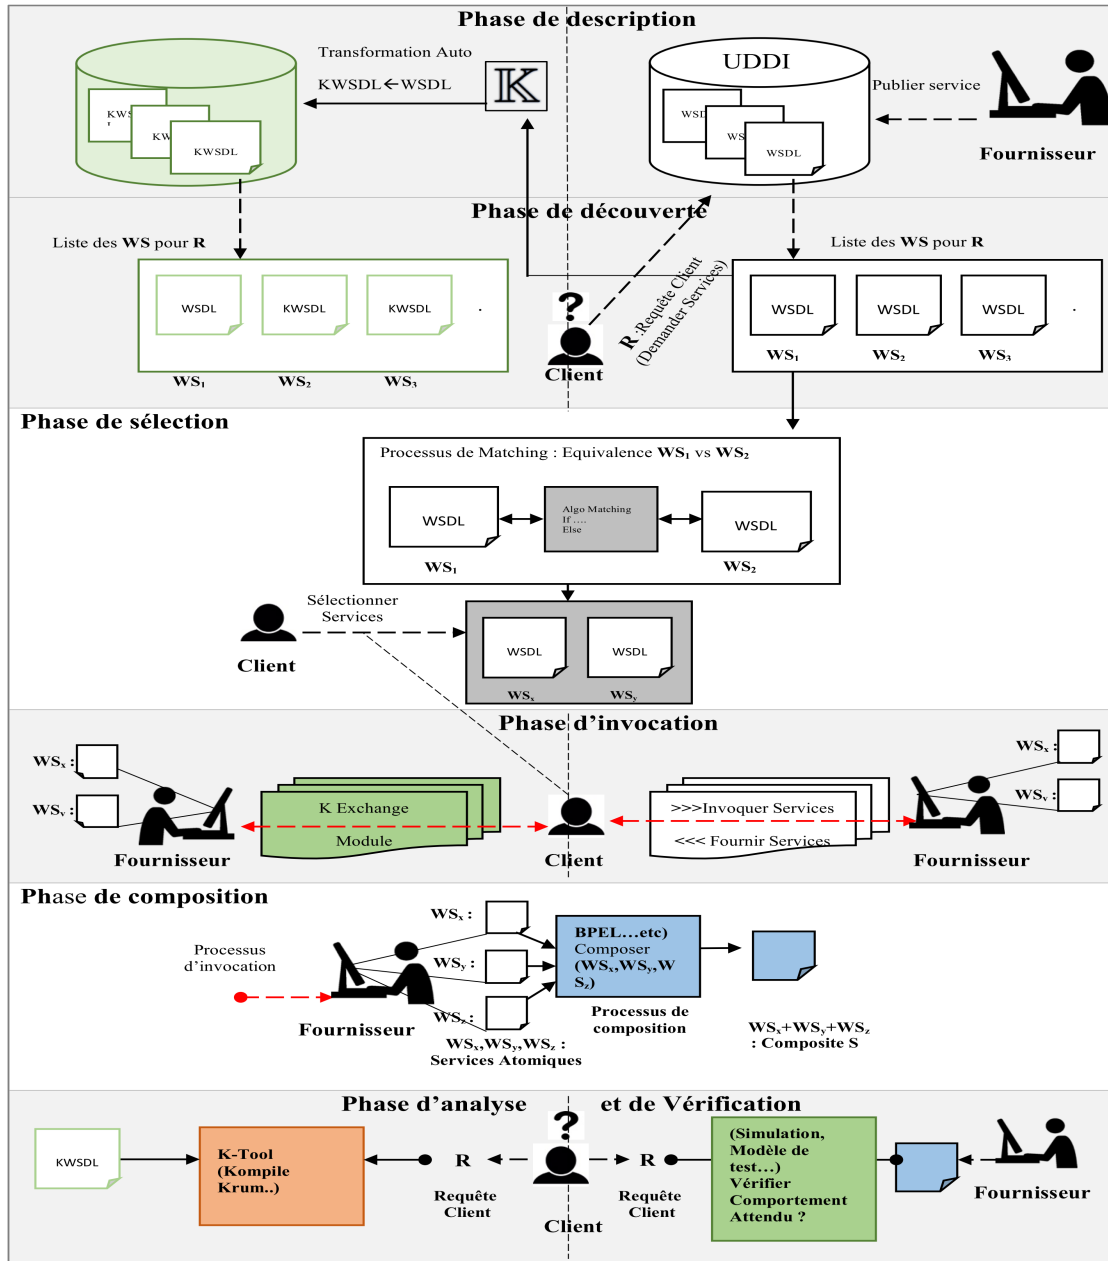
Phase de description

Transformation Auto

KWSDL←WSDL

KWS

KW

KWSDL

UDDI

WSD

WS

WSDL

Publier service

Fournisseur

Phase de découverte

Liste des **WS** pour **R**

WSDL KWSDL KWSDL .

$WS_1$ $WS_2$ $WS_3$

?

Client

R :Requête Client (Demander Services)

Liste des **WS** pour **R**

WSDL WSDL WSDL .

$WS_1$ $WS_2$ $WS_3$

Phase de sélection

Processus de Matching : Equivalence $WS_1$ vs $WS_2$

WSDL

Algo Matching If .... Else

WSDL

$WS_1$ $WS_2$

Client

Sélectionner Services

WSDL WSDL

$WS_x$ $WS_y$

Phase d'invocation

$WS_x$ :

$WS_y$ :

K Exchange Module

Fournisseur

Client

>>>Invoquer Services

<<< Fournir Services

$WS_x$ :

$WS_y$ :

Fournisseur

Phase de composition

Processus d'invocation

Fournisseur

$WS_x$ :

$WS_y$ :

$WS_z$ :

$WS_x$,$WS_y$,$WS_z$ : Services Atomiques

BPEL....etc) Composer ($WS_x$,$WS_y$,$WS_z$)

Processus de composition

$WS_x$+$WS_y$+$WS_z$ : Composite S

Phase d'analyse et de Vérification

KWSDL

K-Tool (Kompile Krun..)

R

Requête Client

?

Client

R

Requête Client

(Simulation, Modèle de test...) Vérifier Comportement Attendu ?

Fournisseur